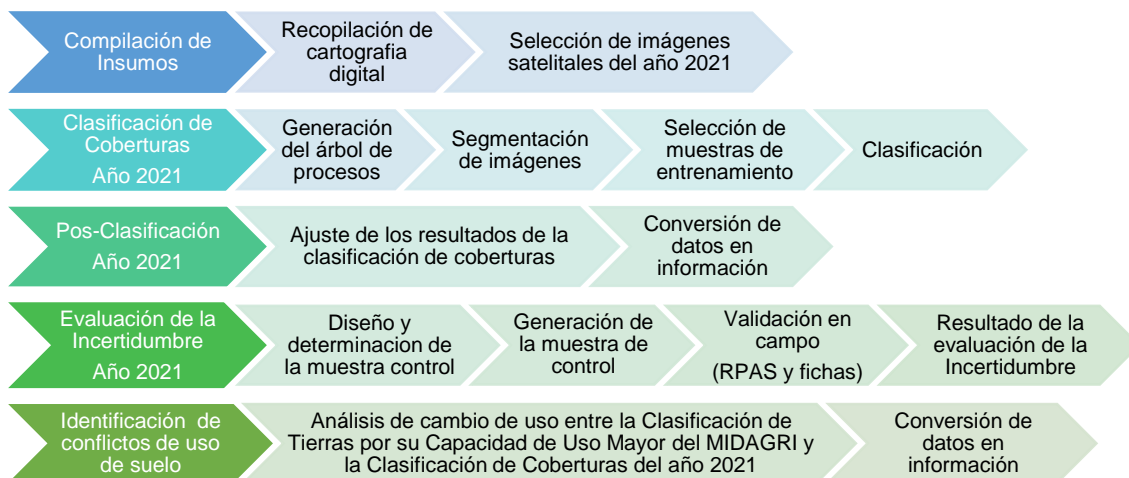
Compilación de Insumos

Recopilación de cartografia digital

Selección de imágenes satelitales del año 2021

Clasificación de Coberturas
Año 2021

Generación del árbol de procesos

Segmentación de imágenes

Selección de muestras de entrenamiento

Clasificación

Pos-Clasificación
Año 2021

Ajuste de los resultados de la clasificación de coberturas

Conversión de datos en información

Evaluación de la Incertidumbre
Año 2021

Diseño y determinacion de la muestra control

Generación de la muestra de control

Validación en campo
(RPAS y fichas)

Resultado de la evaluación de la Incertidumbre

Identificación de conflictos de uso de suelo

Análisis de cambio de uso entre la Clasificación de Tierras por su Capacidad de Uso Mayor del MIDAGRI y la Clasificación de Coberturas del año 2021

Conversión de datos en información